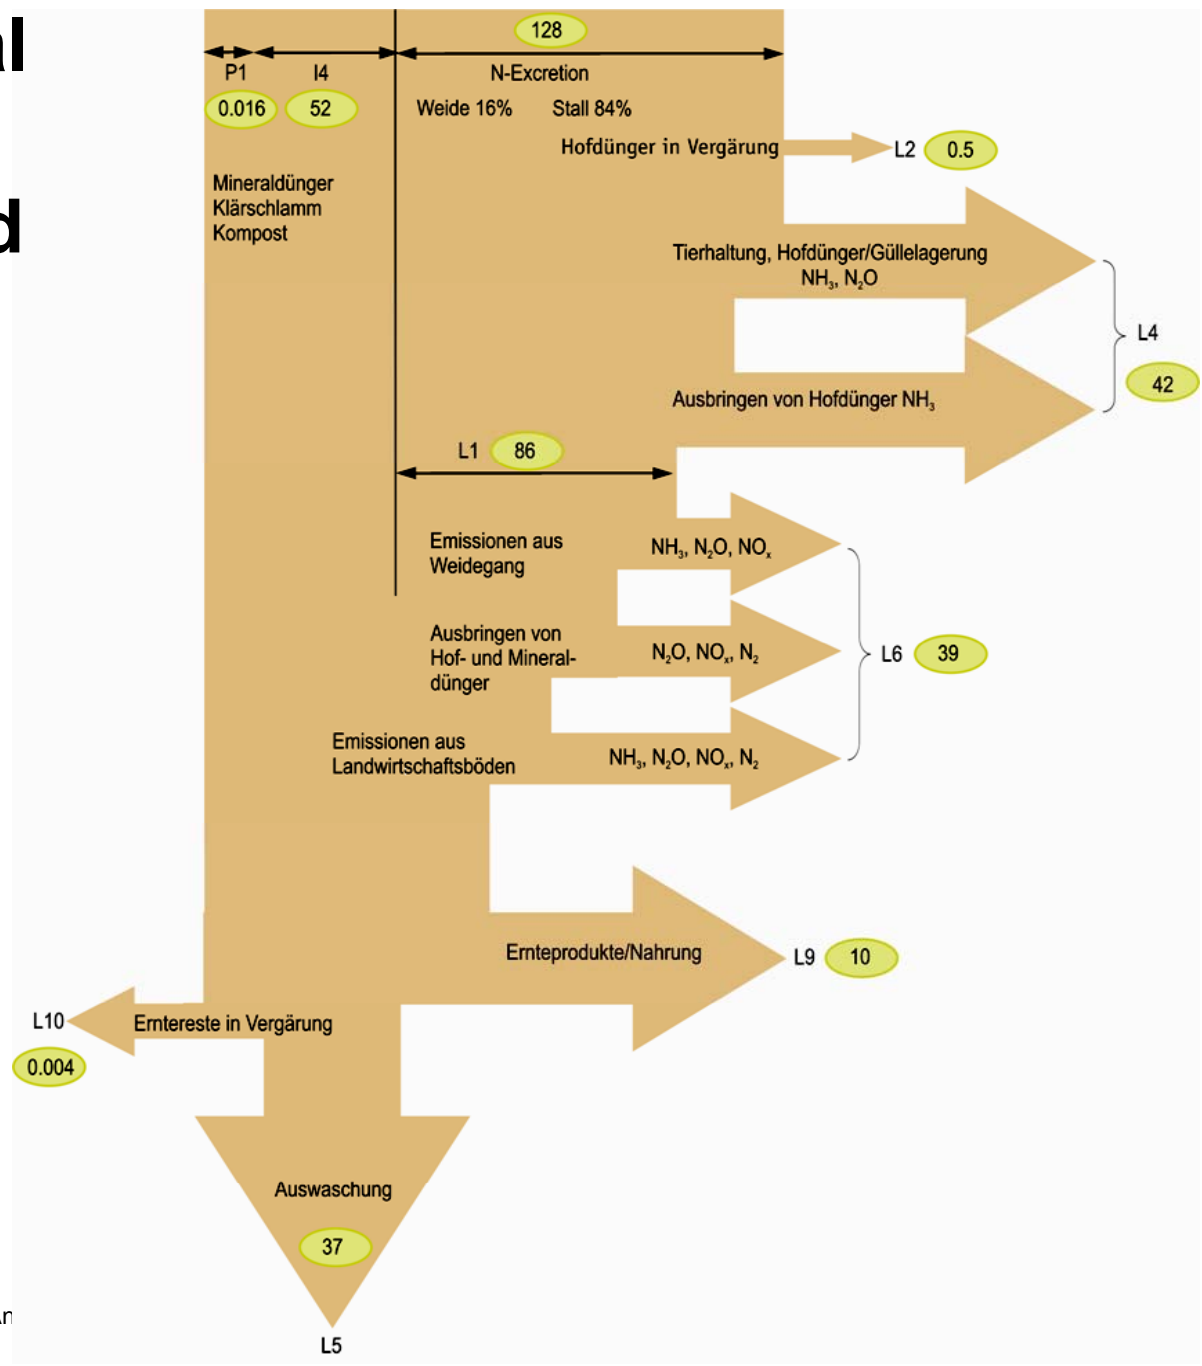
l

d

128

P1 I4 N-Excretion

0.016 52

Weide 16% Stall 84%

Hofdünger in Vergärung

L2 0.5

Mineraldünger
Klärschlamm
Kompost

Tierhaltung, Hofdünger/Güllelagerung
$NH_3$, $N_2O$

L4

42

Ausbringen von Hofdünger $NH_3$

L1 86

Emissionen aus Weidegang

$NH_3$, $N_2O$, $NO_x$

Ausbringen von Hof- und Mineraldünger

$N_2O$, $NO_x$, $N_2$

L6 39

Emissionen aus Landwirtschaftsböden

$NH_3$, $N_2O$, $NO_x$, $N_2$

Ernteprodukte/Nahrung

L9 10

L10

Erntereste in Vergärung

0.004

Auswaschung

37

L5